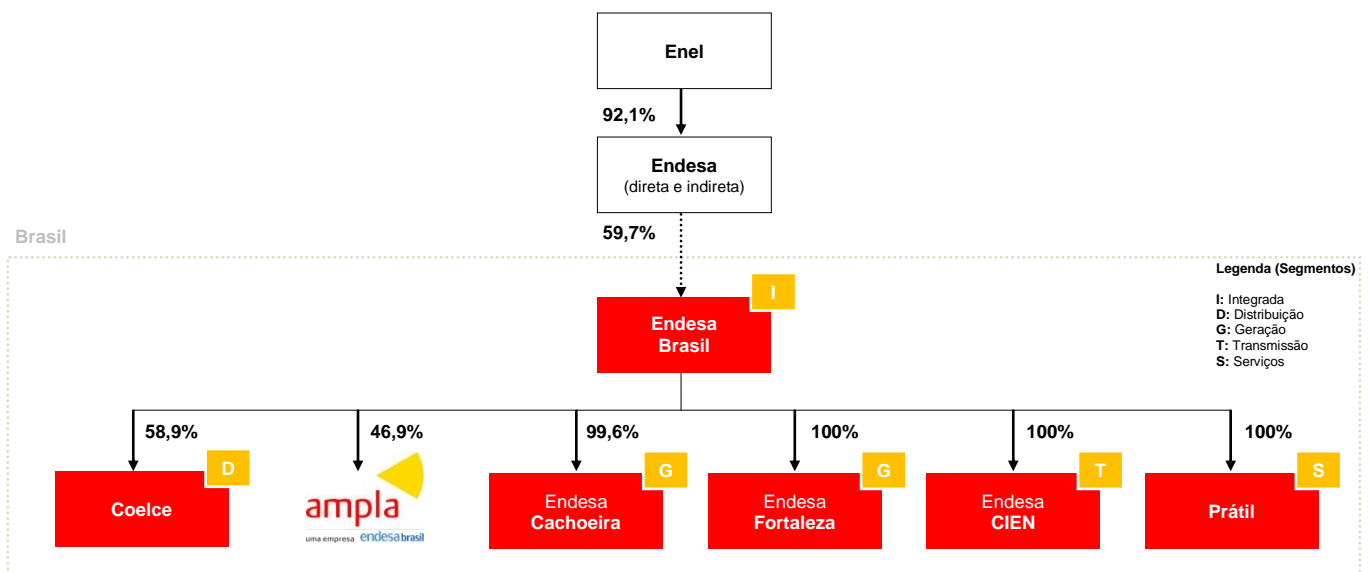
Enel

92,1%

Endesa
(direta e indireta)

Brasil

59,7%

Legenda (Segmentos)

I: Integrada
D: Distribuição
G: Geração
T: Transmissão
S: Serviços

Endesa Brasil
I

58,9%
46,9%
99,6%
100%
100%
100%

Coelce
D

ampla
uma empresa endesa brasil

Endesa Cachoeira
G

Endesa Fortaleza
G

Endesa CIEN
T

Prátil
S